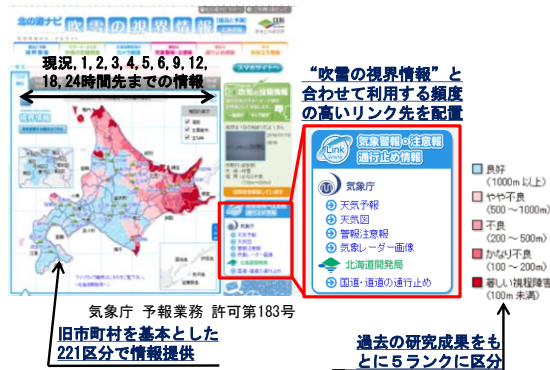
北の道ナビ 吹雪の視界情報

現況, 1, 2, 3, 4, 5, 6, 9, 12, 18, 24時間先までの情報

"吹雪の視界情報"と合わせて利用する頻度の高いリンク先を配置

Link
気象警報・注意報
通行止め情報

気象庁
天気予報
天気図
警報注意報
気象レーダー画像

北海道開発局
国道・道道の通行止め

良好
（1000m 以上）
やや不良
（500～1000m）
不良
（200～500m）
かなり不良
（100～200m）
著しい視程障害
（100m 未満）

気象庁 予報業務 許可第183号

旧市町村を基本とした221区分で情報提供

過去の研究成果をもとに5ランクに区分